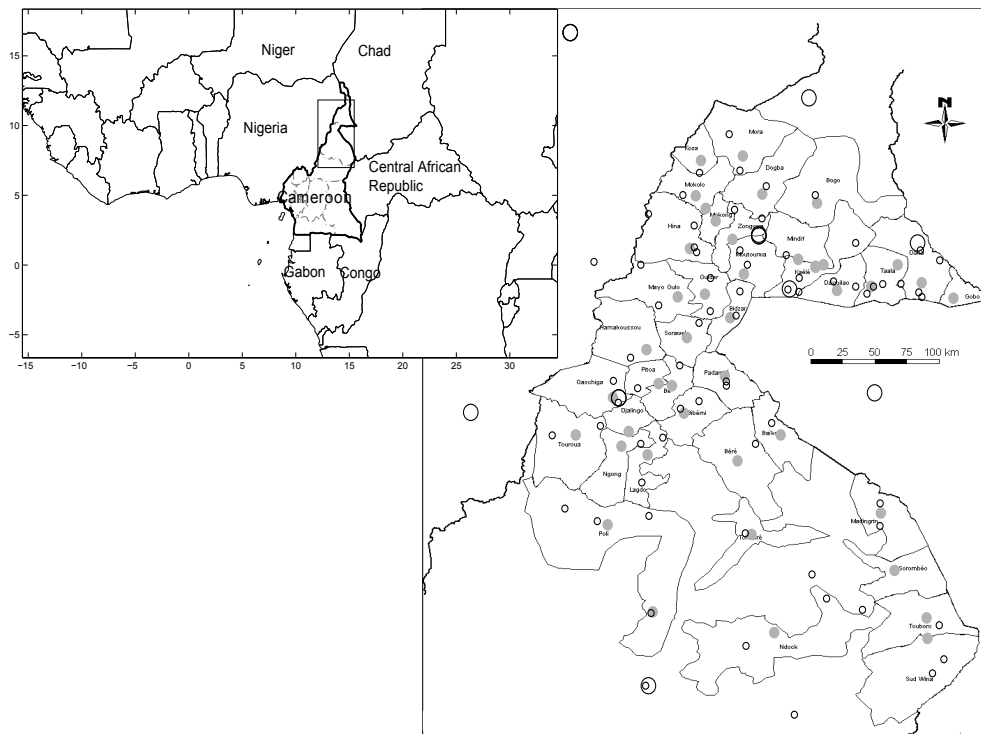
Niger
Chad
Nigeria
Central African Republic
Cameroon
Gabon
Congo
15
10
5
0
−5
−15
−10
−5
0
5
10
15
20
25
30

N
Koza
Mora
Mokolo
Dogba
Bogo
Meskota
Hina
Zongoya
Mindif
Moutourwa
Kaele
Guidiguis
Taala
Gobo
Dazioulao
Mayo Oulo
Guider
Bidzar
Ramaikoussou
Sorawel
Pitoa
Gaschiga
Be
Padarmé
Djalingo
Mbémi
Touroua
Barki
Béré
Ngong
Lagdo
Poli
Touboro
Madingrin
Sorombéo
Touboro
Ndock
Sud Wina
0 25 50 75 100 km